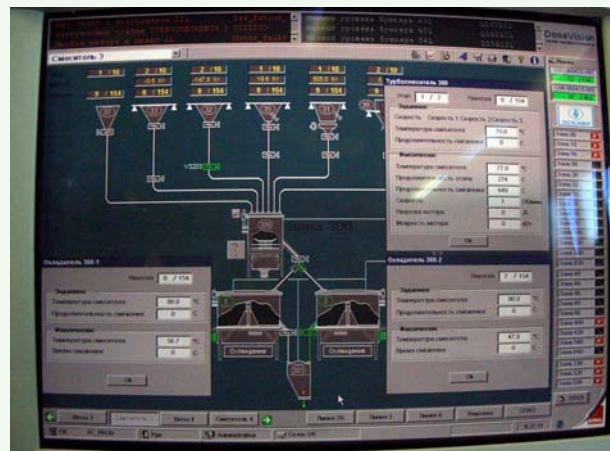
Смеситель 3

DosaVision

Турбосмеситель 300

1 / 2

Наполнение 9 / 154

Задание

Скорость 1 Скорость 2 Скорость 3

Температура смесителя 70.0 °C

Продолжительность смешения 0 с

Фактические

Температура смесителя 77.0 °C

Продолжительность этапа 276 с

Продолжительность смешения 649 с

Скорость 1

Нагрузка мотора 0 A

Мощность мотора 0 кВт

OK

1 / 10
2 / 10
2 / 10
1 / 10
1 / 10
2 / 10

-0.0 кг
-147.0 кг
-19.0 кг
505.0 кг
-0.0 кг

9 / 154
8 / 154
8 / 154
9 / 154
9 / 154
8 / 154

V3203

Охладитель 300-1

Наполнение 9 / 154

Задание

Температура смесителя 30.0 °C

Продолжительность смешения 0 с

Фактические

Температура смесителя 56.7 °C

Время смешения 0 с

OK

Охладитель 300-2

Наполнение 7 / 154

Задание

Температура смесителя 30.0 °C

Продолжительность смешения 0 с

Фактические

Температура смесителя 47.9 °C

Время смешения 0 с

OK

Охлаждение
Охлаждение

Линия 3
Смеситель 4
Линия 6
Смеситель 4
Линия 300
Линия 5
Линия 6
Упаковка
DS60

Пуск